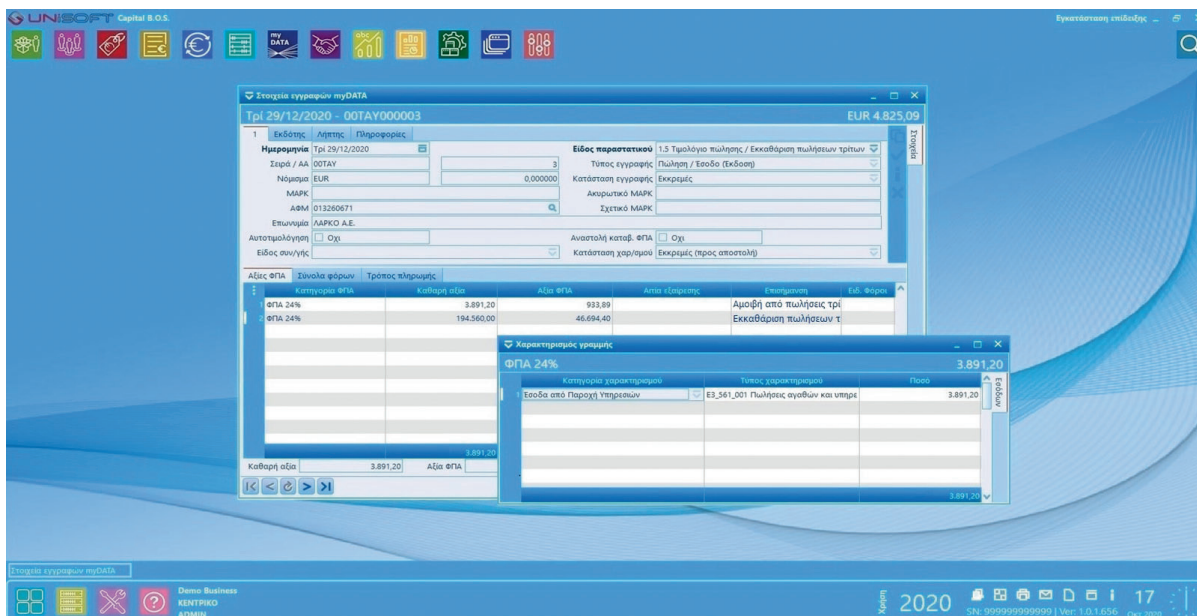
UNISOFT Capital B.O.S.

Εγκατάσταση επίδειξης

my DATA

Στοιχεία εγγραφών myDATA

Τρι 29/12/2020 - 00ΤΑΥ000003

EUR 4.825,09

1 Εκδότης Λήπτης Πληροφορίες

Στοιχεία

Ημερομηνία Τρι 29/12/2020

Σειρά / ΑΑ 00ΤΑΥ 3

Νόμισμα EUR 0,000000

ΜΑΡΚ

ΑΦΜ 013260671

Επωνυμία ΛΑΡΚΟ Α.Ε.

Αυτοτιμολόγηση Όχι

Είδος συν/γής

Είδος παραστατικού 1.5 Τιμολόγιο πώλησης / Εκκαθάριση πωλήσεων τρίτων

Τύπος εγγραφής Πώληση / Έσοδο (Έκδοση)

Κατάσταση εγγραφής Εκκρεμές

Ακυρωτικό ΜΑΡΚ

Σχετικό ΜΑΡΚ

Αναστολή καταβ. ΦΠΑ Όχι

Κατάσταση χαρ/σμού Εκκρεμές (προς αποστολή)

Αξίες ΦΠΑ Σύνολα φόρων Τρόπος πληρωμής

| | Κατηγορία ΦΠΑ | Καθαρή αξία | Αξία ΦΠΑ | Αιτία εξαίρεσης | Επισήμανση | Ειδ. Φόροι |
|---|---|---|---|---|---|---|
| 1 | ΦΠΑ 24% | 3.891,20 | 933,89 | | Αμοιβή από πωλήσεις τρί | |
| 2 | ΦΠΑ 24% | 194.560,00 | 46.694,40 | | Εκκαθάριση πωλήσεων τ | |

3.891,20

Καθαρή αξία 3.891,20 Αξία ΦΠΑ

Χαρακτηρισμός γραμμής

ΦΠΑ 24%

3.891,20

| | Κατηγορία χαρακτηρισμού | Τύπος χαρακτηρισμού | Ποσό |
|---|---|---|---|
| 1 | Έσοδα από Παροχή Υπηρεσιών | E3_561_001 Πωλήσεις αγαθών και υπηρε | 3.891,20 |

3.891,20

Εσόδων

Στοιχεία εγγραφών myDATA

Demo Business
ΚΕΝΤΡΙΚΟ
ADMIN

Χρήση 2020

SN: 999999999999 | Ver: 1.0.1.656

17 Οκτ 2020